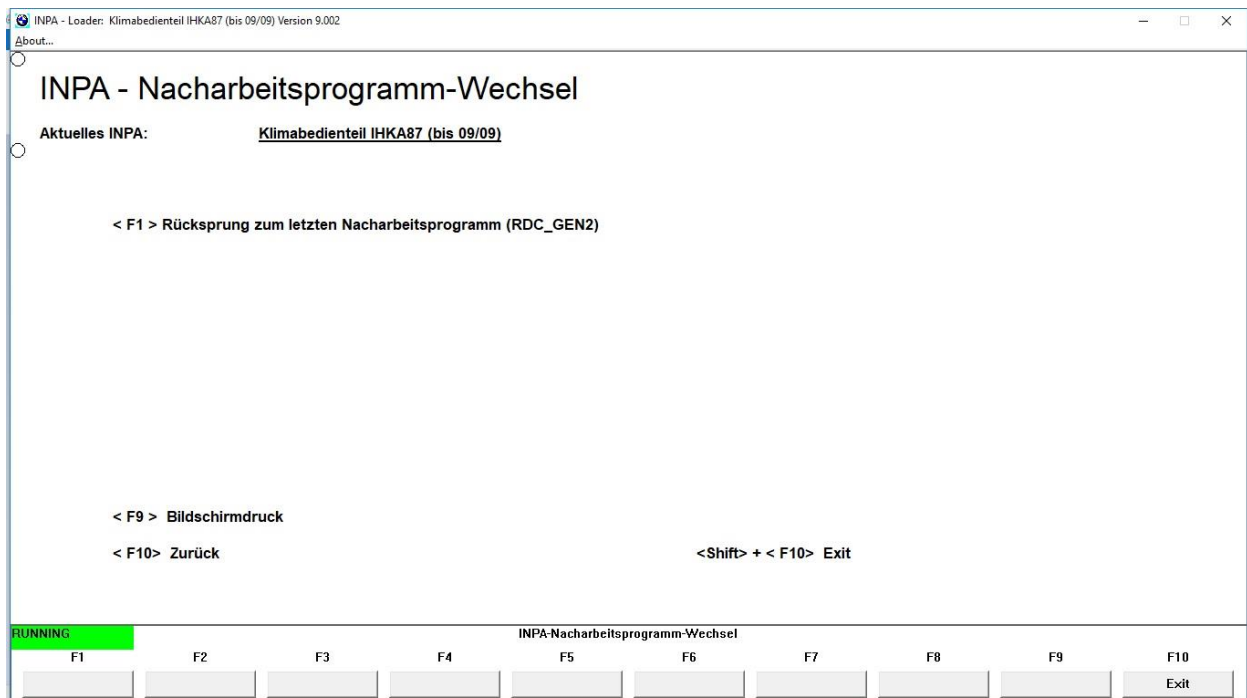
INPA - Loader: Klimabedienteil IHKA87 (bis 09/09) Version 9.002

About...

INPA - Nacharbeitsprogramm-Wechsel

Aktuelles INPA: Klimabedienteil IHKA87 (bis 09/09)

< F1 > Rücksprung zum letzten Nacharbeitsprogramm (RDC_GEN2)

< F9 > Bildschirmdruck

< F10> Zurück

<Shift> + < F10> Exit

RUNNING

INPA-Nacharbeitsprogramm-Wechsel

F1 F2 F3 F4 F5 F6 F7 F8 F9 F10

Exit